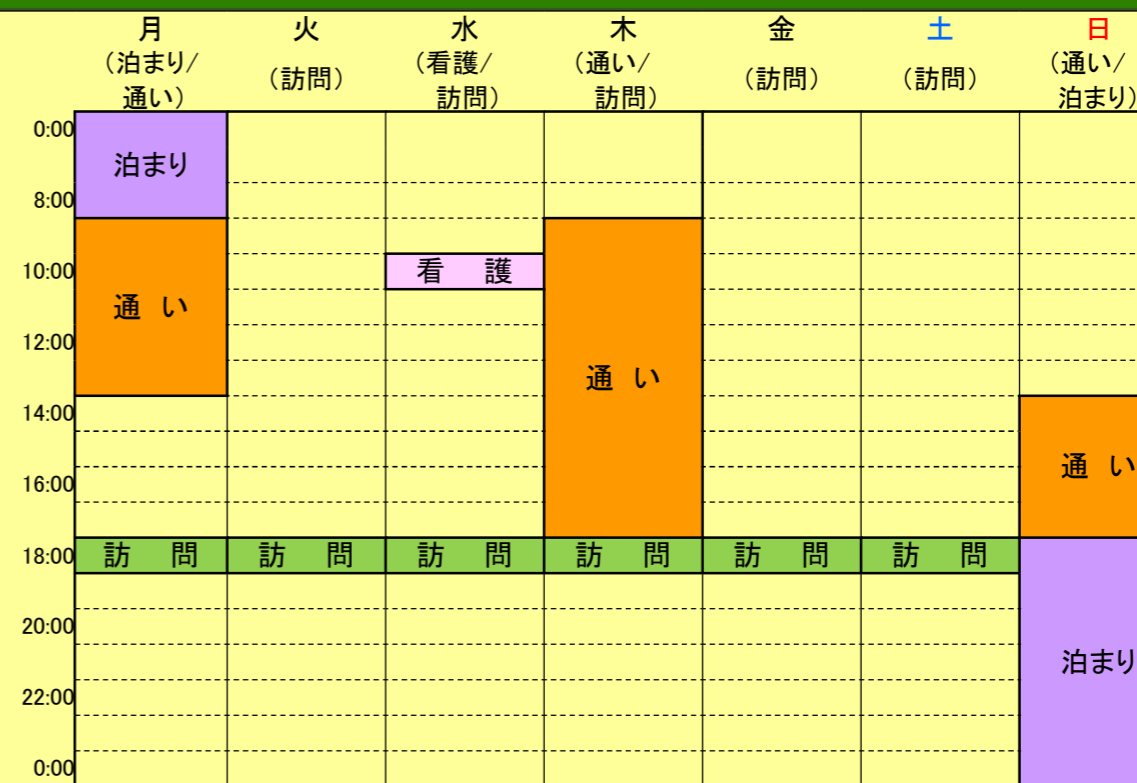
|  | 月 （泊まり/通い） | 火 （訪問） | 水 （看護/訪問） | 木 （通い/訪問） | 金 （訪問） | 土 （訪問） | 日 （通い/泊まり） |
|---|---|---|---|---|---|---|---|
| 0:00 | 泊まり |  |  |  |  |  |  |
| 8:00 |  |  |  |  |  |  |  |
| 10:00 | 通い |  | 看護 | 通い |  |  |  |
| 12:00 |  |  |  |  |  |  |  |
| 14:00 |  |  |  |  |  |  | 通い |
| 16:00 |  |  |  |  |  |  |  |
| 18:00 | 訪問 | 訪問 | 訪問 | 訪問 | 訪問 | 訪問 |  |
| 20:00 |  |  |  |  |  |  | 泊まり |
| 22:00 |  |  |  |  |  |  |  |
| 0:00 |  |  |  |  |  |  |  |